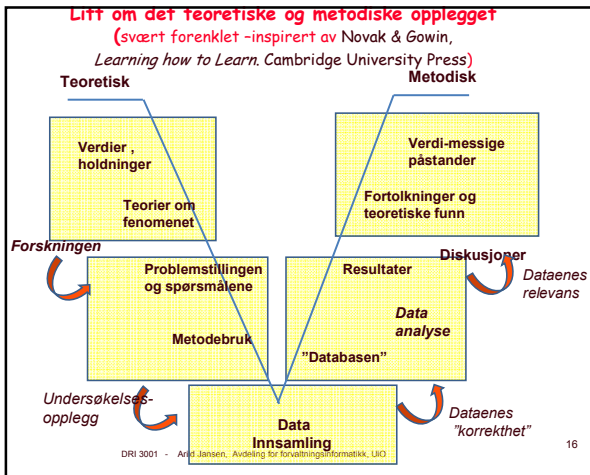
Litt om det teoretiske og metodiske opplegget
(svært forenklet –inspirert av Novak & Gowin, Learning how to Learn. Cambridge University Press)

Teoretisk

Metodisk

Verdier , holdninger

Teorier om fenomenet

Verdi-messige påstander

Fortolkninger og teoretiske funn

Forskningen

Problemstillingen og spørsmålene

Metodebruk

Resultater

Diskusjoner

Dataenes relevans

Data analyse

"Databasen"

Undersøkelses-opplegg

Data Innsamling

Dataenes "korrekthet"

DRI 3001 - Arild Jansen, Avdeling for forvaltningsinformatikk, UiO

16